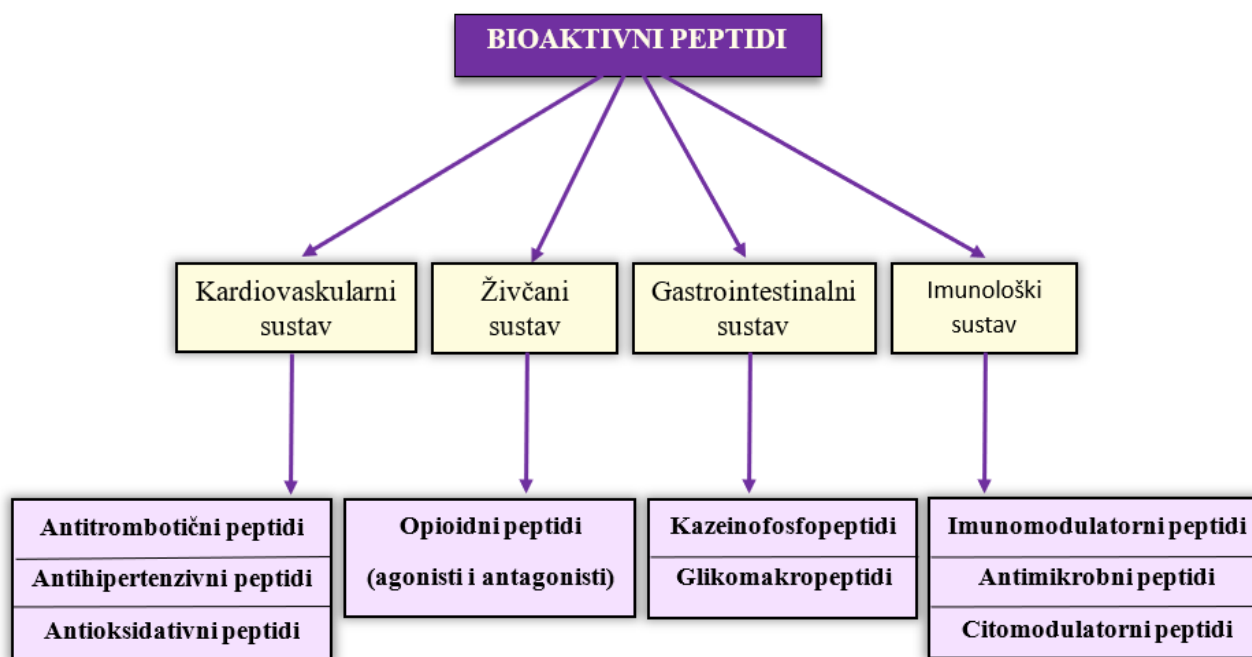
BIOAKTIVNI PEPTIDI

Kardiovaskularni sustav

Živčani sustav

Gastrointestinalni sustav

Imunološki sustav

Antitrombotični peptidi
Antihipertenzivni peptidi
Antioksidativni peptidi

Opioidni peptidi
(agonisti i antagonisti)

Kazeinofosfopeptidi
Glikomakropeptidi

Imunomodulatorni peptidi
Antimikrobni peptidi
Citomodulatorni peptidi